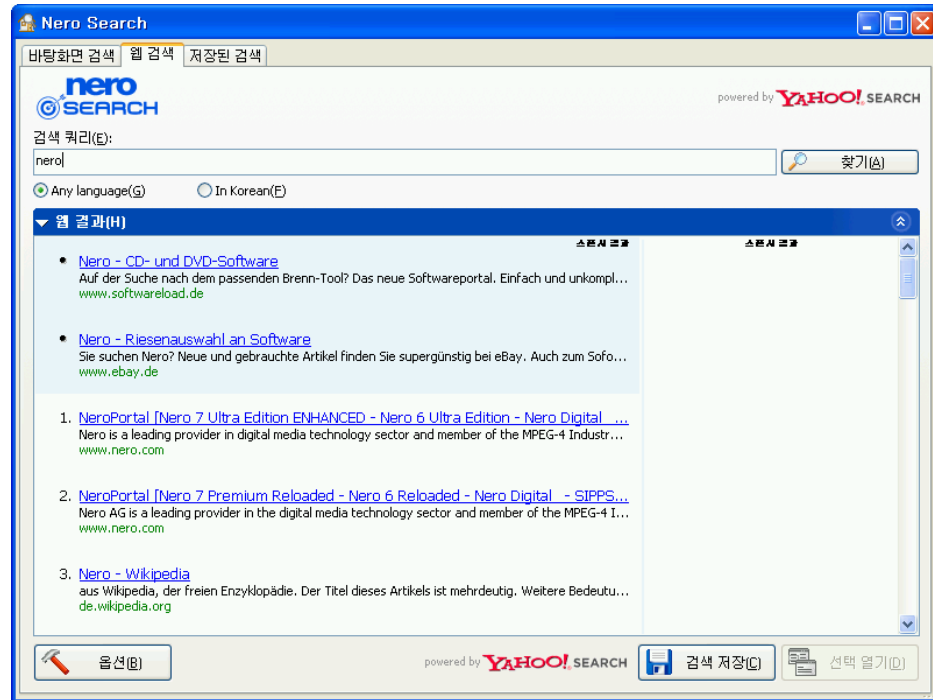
Nero Search

바탕화면 검색 | 웹 검색 | 저장된 검색

nero SEARCH

powered by YAHOO! SEARCH

검색 쿼리(E):

nero

찾기(A)

Any language(G)   In Korean(F)

웹 결과(H)

스폰서 결과

스폰서 결과

• Nero - CD- und DVD-Software
Auf der Suche nach dem passenden Brenn-Tool? Das neue Softwareportal. Einfach und unkompl...
www.softwareload.de

• Nero - Riesenauswahl an Software
Sie suchen Nero? Neue und gebrauchte Artikel finden Sie supergünstig bei eBay. Auch zum Sofo...
www.ebay.de

1. NeroPortal [Nero 7 Ultra Edition ENHANCED - Nero 6 Ultra Edition - Nero Digital ...
Nero is a leading provider in digital media technology sector and member of the MPEG-4 Industr...
www.nero.com

2. NeroPortal [Nero 7 Premium Reloaded - Nero 6 Reloaded - Nero Digital - SIPPS...
Nero AG is a leading provider in the digital media technology sector and member of the MPEG-4 I...
www.nero.com

3. Nero - Wikipedia
aus Wikipedia, der freien Enzyklopädie. Der Titel dieses Artikels ist mehrdeutig. Weitere Bedeutu...
de.wikipedia.org

옵션(B)

powered by YAHOO! SEARCH

검색 저장(C)

선택 열기(D)